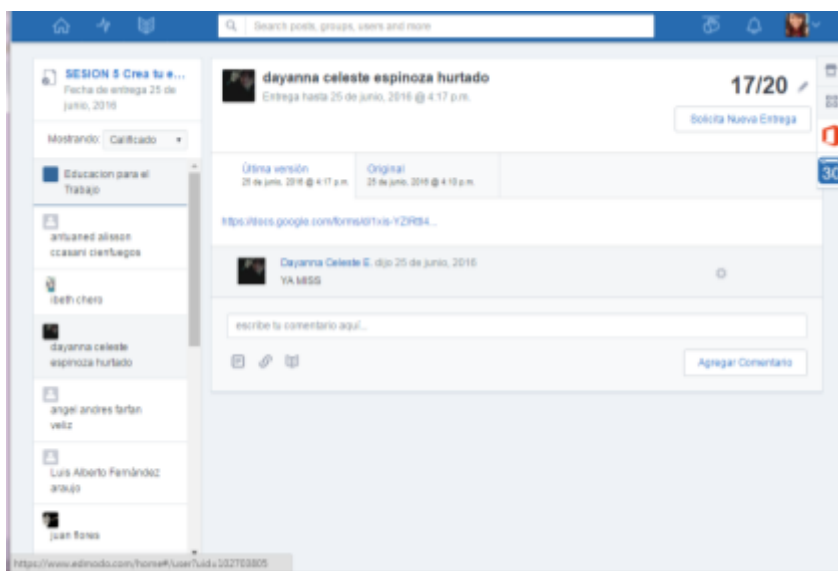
Search posts, groups, users and more

SESION 5 Crea tu e...
Fecha de entrega 25 de junio, 2016

Mostrando: Calificado

Educacion para el Trabajo

antuaned alisson ccasani cienfuegos

ibeth chero

dayanna celeste espinoza hurtado

angel andres farfan veliz

Luis Alberto Fernández araujo

juan flores

dayanna celeste espinoza hurtado
Entrega hasta 25 de junio, 2016 @ 4:17 p.m.

17/20

Solicita Nueva Entrega

Última versión
25 de junio, 2016 @ 4:17 p.m.

Original
25 de junio, 2016 @ 4:10 p.m.

https://docs.google.com/forms/d/1xis-YZR84...

Dayanna Celeste E. dijo 25 de junio, 2016
YA MISS

escribe tu comentario aquí...

Agregar Comentario

30

https://www.edmodo.com/home#/user?uid=102703805